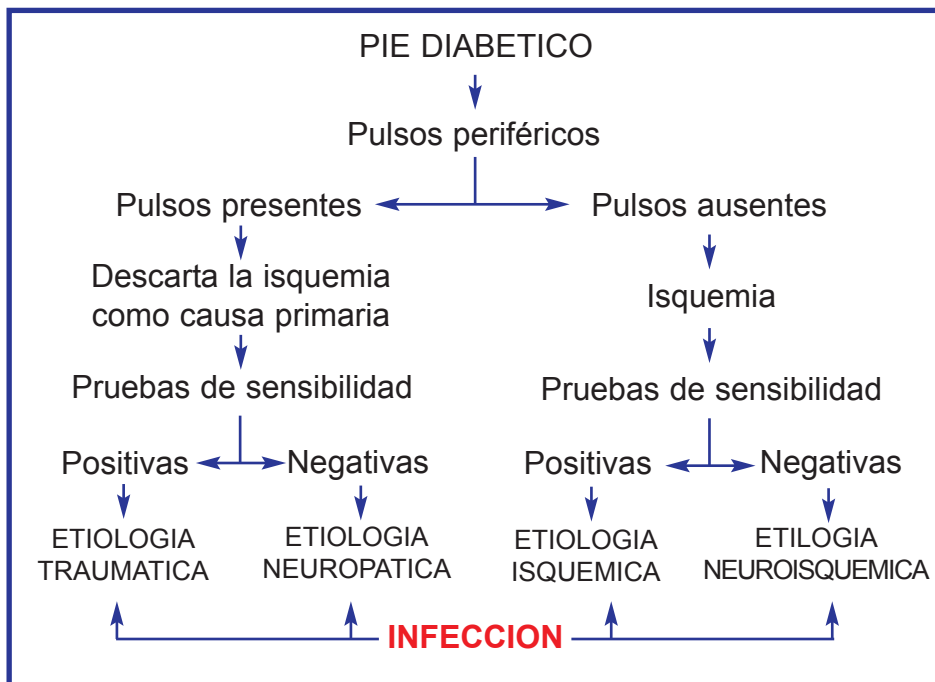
PIE DIABETICO

Pulsos periféricos

Pulsos presentes

Descarta la isquemia como causa primaria

Pruebas de sensibilidad

Positivas

Negativas

ETIOLOGIA TRAUMATICA

ETIOLOGIA NEUROPATICA

Pulsos ausentes

Isquemia

Pruebas de sensibilidad

Positivas

Negativas

ETIOLOGIA ISQUEMICA

ETILOGIA NEUROISQUEMICA

INFECCION